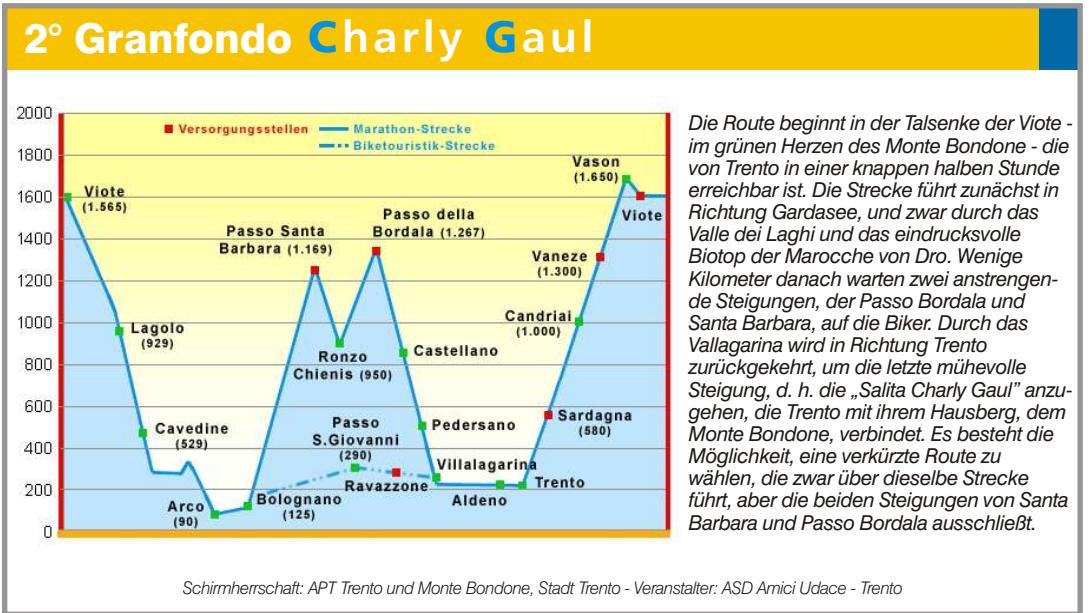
2° Granfondo Charly Gaul

2000
1800
1600
1400
1200
1000
800
600
400
200
0

Versorgungsstellen
Marathon-Strecke
Biketouristik-Strecke

Viote (1.565)
Lagolo (929)
Cavedine (529)
Arco (90)
Bolognano (125)
Passo Santa Barbara (1.169)
Ronzo Chienis (950)
Passo della Bordala (1.267)
Castellano
Passo S.Giovanni (290)
Ravazzone
Pedersano
Villalagarina
Aldeno
Trento
Sardagna (580)
Candriai (1.000)
Vaneze (1.300)
Vason (1.650)
Viote

Die Route beginnt in der Talsenke der Viote - im grünen Herzen des Monte Bondone - die von Trento in einer knappen halben Stunde erreichbar ist. Die Strecke führt zunächst in Richtung Gardasee, und zwar durch das Valle dei Laghi und das eindrucksvolle Biotop der Marocche von Dro. Wenige Kilometer danach warten zwei anstrengende Steigungen, der Passo Bordala und Santa Barbara, auf die Biker. Durch das Vallagarina wird in Richtung Trento zurückgekehrt, um die letzte mühevolle Steigung, d. h. die „Salita Charly Gaul" anzugehen, die Trento mit ihrem Hausberg, dem Monte Bondone, verbindet. Es besteht die Möglichkeit, eine verkürzte Route zu wählen, die zwar über dieselbe Strecke führt, aber die beiden Steigungen von Santa Barbara und Passo Bordala ausschließt.

Schirmherrschaft: APT Trento und Monte Bondone, Stadt Trento - Veranstalter: ASD Amici Udace - Trento